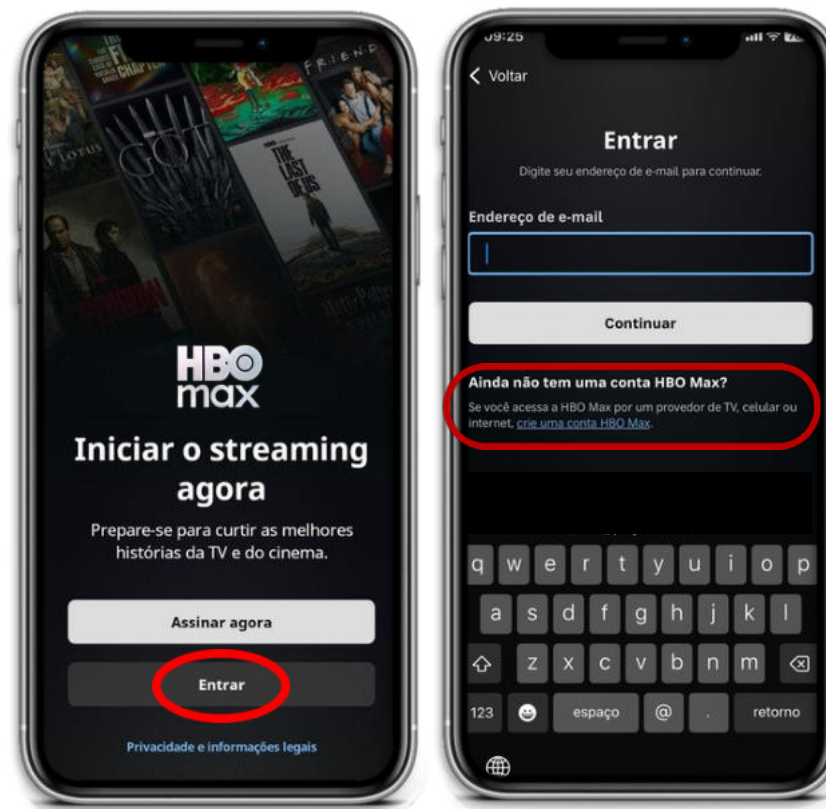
FRIENDS

GOT

THE LAST OF US

HBO max

Iniciar o streaming agora

Prepare-se para curtir as melhores histórias da TV e do cinema.

Assinar agora

Entrar

Privacidade e informações legais

09:25

Voltar

Entrar

Digite seu endereço de e-mail para continuar.

Endereço de e-mail

Continuar

Ainda não tem uma conta HBO Max?

Se você acessa a HBO Max por um provedor de TV, celular ou internet, crie uma conta HBO Max.

q w e r t y u i o p
a s d f g h j k l
z x c v b n m
123 espaço @ . retorno